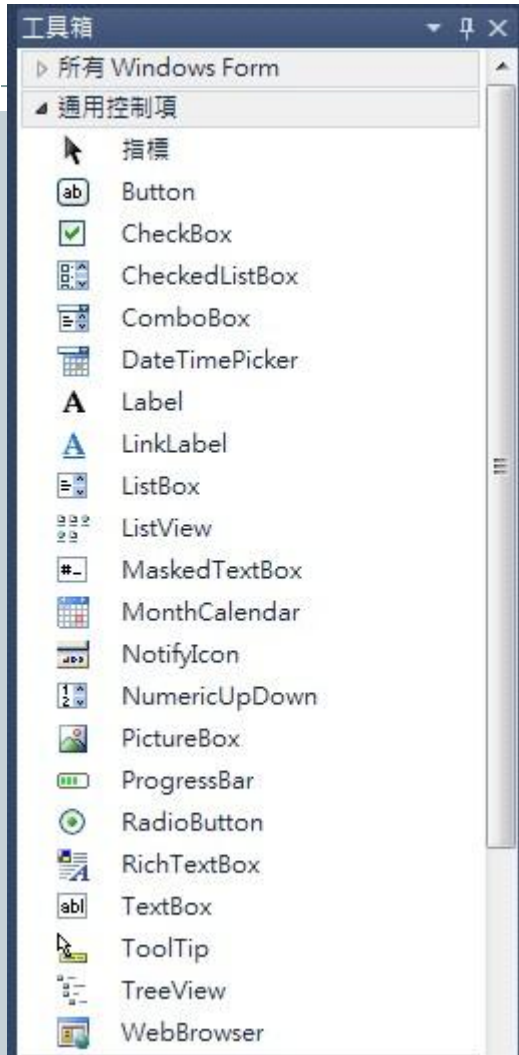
工具箱

所有 Windows Form

通用控制項

指標

ab Button

CheckBox

CheckedListBox

ComboBox

DateTimePicker

A Label

A LinkLabel

ListBox

ListView

#_ MaskedTextBox

MonthCalendar

NotifyIcon

NumericUpDown

PictureBox

ProgressBar

RadioButton

RichTextBox

abl TextBox

ToolTip

TreeView

WebBrowser